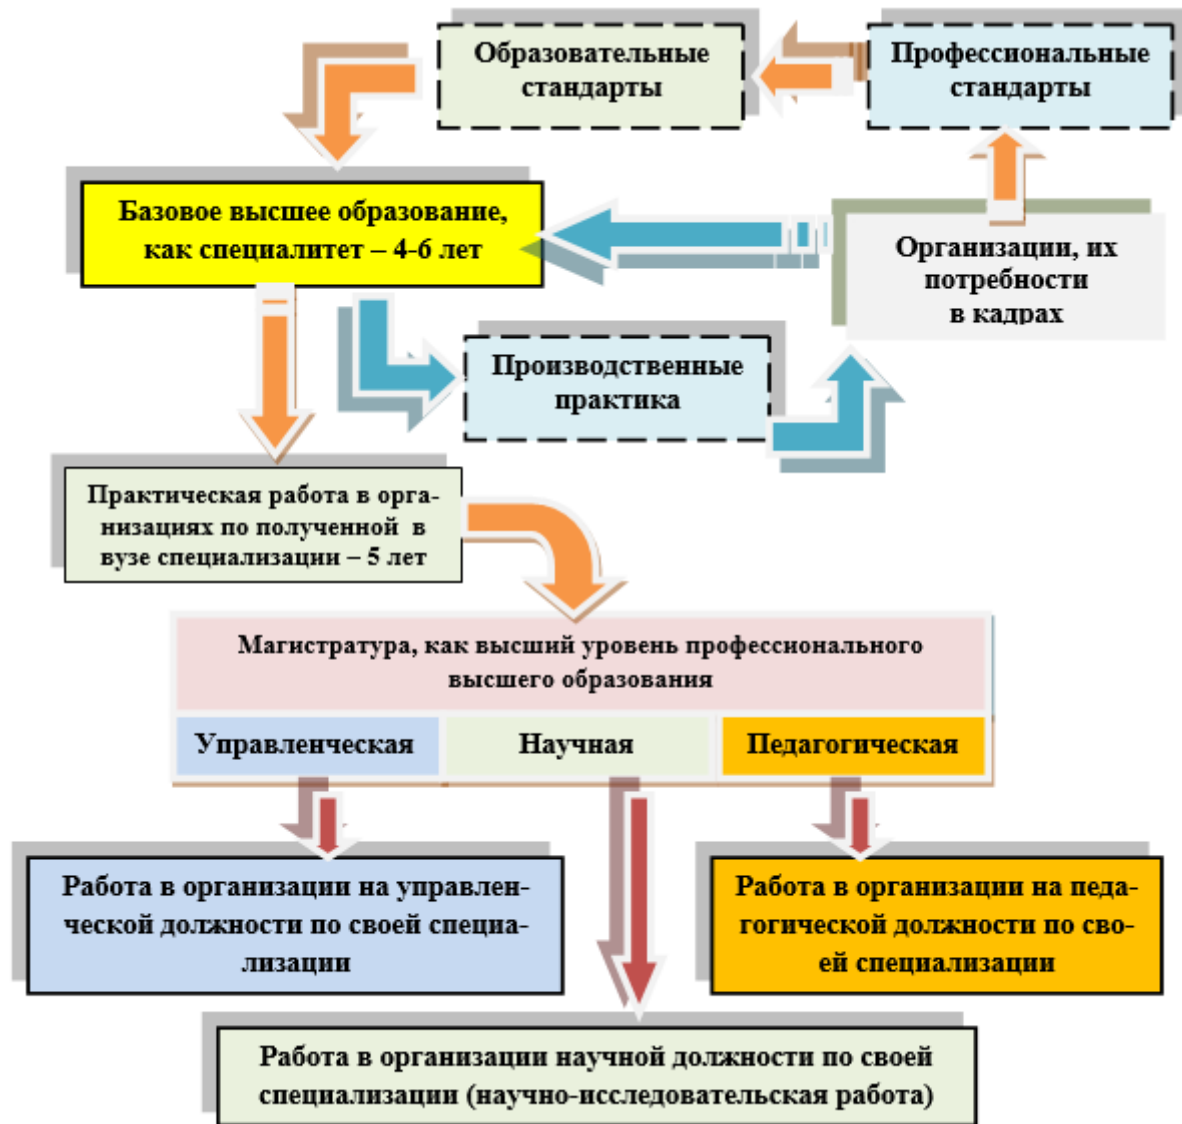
Образовательные стандарты

Профессиональные стандарты

Базовое высшее образование, как специалитет – 4-6 лет

Организации, их потребности в кадрах

Производственные практика

Практическая работа в организациях по полученной в вузе специализации – 5 лет

Магистратура, как высший уровень профессионального высшего образования

| Управленческая | Научная | Педагогическая |
|---|---|---|

Работа в организации на управленческой должности по своей специализации

Работа в организации на педагогической должности по своей специализации

Работа в организации научной должности по своей специализации (научно-исследовательская работа)